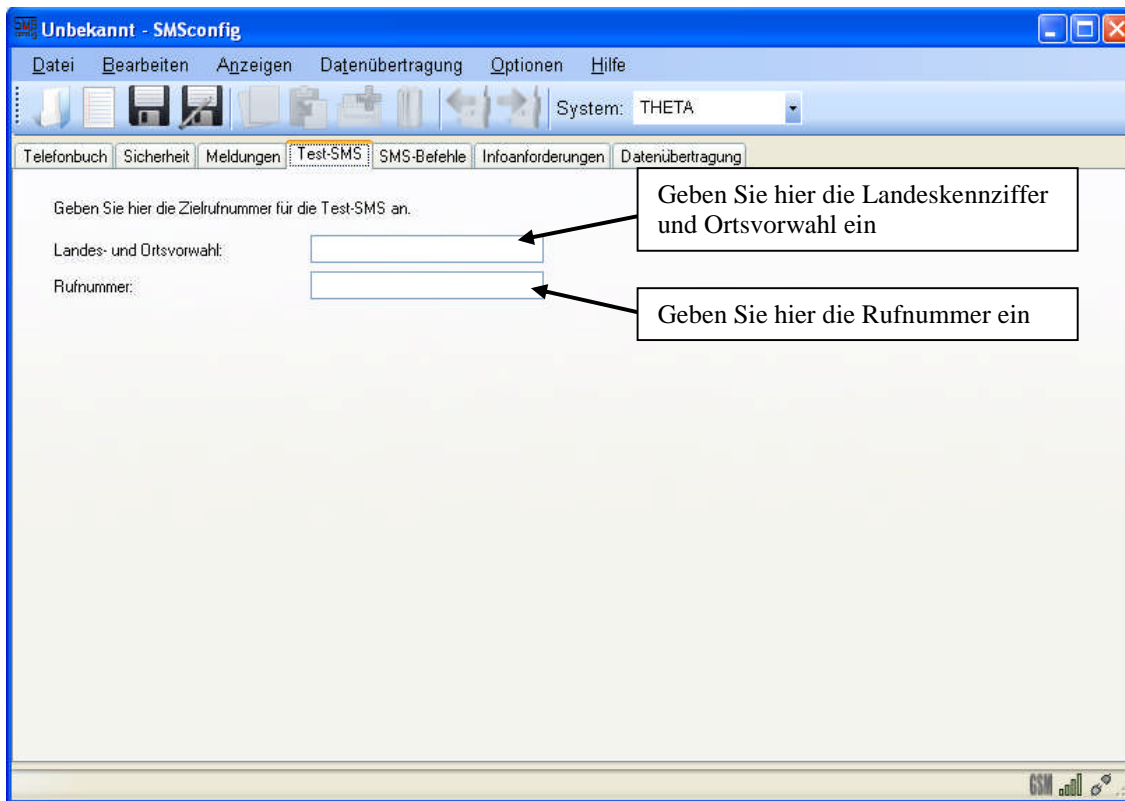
Unbekannt - SMSconfig

Datei Bearbeiten Anzeigen Datenübertragung Optionen Hilfe

System: THETA

Telefonbuch | Sicherheit | Meldungen | Test-SMS | SMS-Befehle | Infoanforderungen | Datenübertragung

Geben Sie hier die Zielrufnummer für die Test-SMS an.

Landes- und Ortsvorwahl:

Rufnummer:

Geben Sie hier die Landeskennziffer und Ortsvorwahl ein

Geben Sie hier die Rufnummer ein

GSM